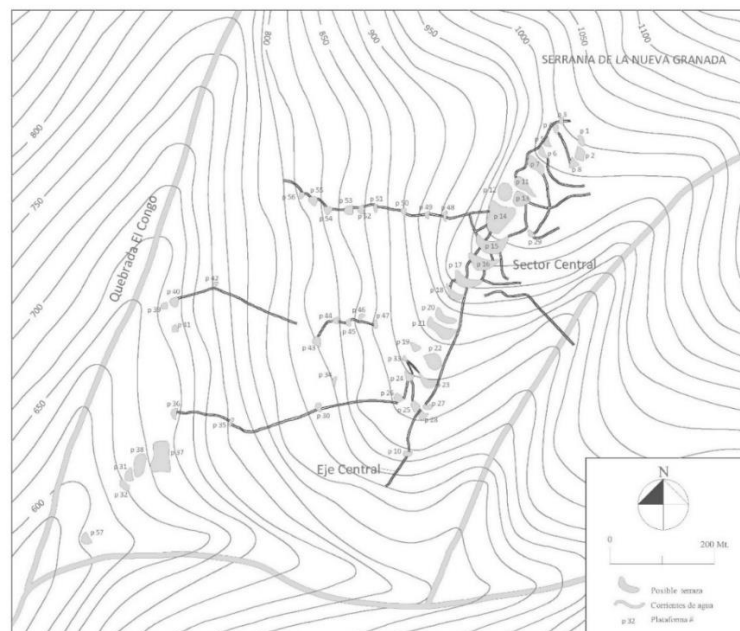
SERRANÍA DE LA NUEVA GRANADA

1100
1050
1000
950
900
850
800
800
750
700
650
600

Quebrada El Congo

Sector Central

Eje Central

p 1
p 2
p 3
p 6
p 7
p 8
p 31
p 13
p 29
p 52
p 24
p 15
p 16
p 17
p 18
p 20
p 21
p 22
p 19
p 33
p 23
p 24
p 26
p 25
p 27
p 28
p 10
p 56
p 55
p 54
p 53
p 52
p 51
p 50
p 49
p 48
p 42
p 40
p 39
p 41
p 44
p 46
p 47
p 45
p 43
p 34
p 36
p 35
p 30
p 38
p 37
p 31
p 32
p 57

N

0
200 Mt.

Posible terraza
Corrientes de agua
p 32 Plataforma #